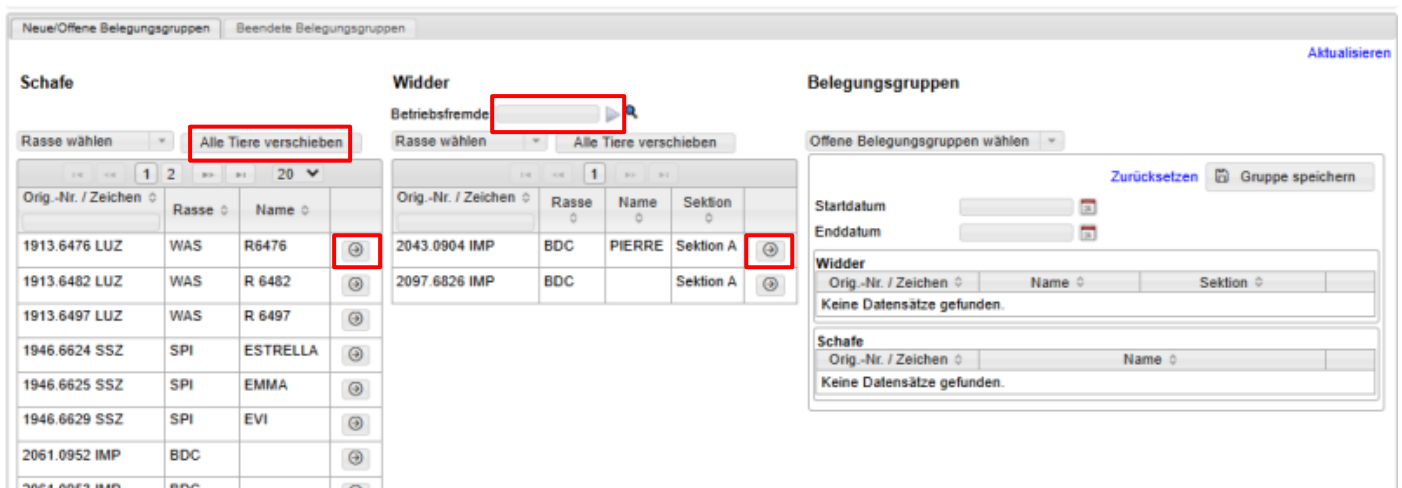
Neue/Offene Belegungsgruppen | Beendete Belegungsgruppen

Aktualisieren

Schafe

Rasse wählen | Alle Tiere verschieben

1 2 | 20

| Orig.-Nr. / Zeichen | Rasse | Name | |
|---|---|---|---|
| 1913.6476 LUZ | WAS | R6476 | |
| 1913.6482 LUZ | WAS | R 6482 | |
| 1913.6497 LUZ | WAS | R 6497 | |
| 1946.6624 SSZ | SPI | ESTRELLA | |
| 1946.6625 SSZ | SPI | EMMA | |
| 1946.6629 SSZ | SPI | EVI | |
| 2061.0952 IMP | BDC | | |
| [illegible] | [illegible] | | |

Widder

Betriebsfremde

Rasse wählen | Alle Tiere verschieben

1

| Orig.-Nr. / Zeichen | Rasse | Name | Sektion | |
|---|---|---|---|---|
| 2043.0904 IMP | BDC | PIERRE | Sektion A | |
| 2097.6826 IMP | BDC | | Sektion A | |

Belegungsgruppen

Offene Belegungsgruppen wählen

Zurücksetzen | Gruppe speichern

Startdatum

Enddatum

Widder

| Orig.-Nr. / Zeichen | Name | Sektion |
|---|---|---|
| Keine Datensätze gefunden. | | |

Schafe

| Orig.-Nr. / Zeichen | Name |
|---|---|
| Keine Datensätze gefunden. | |